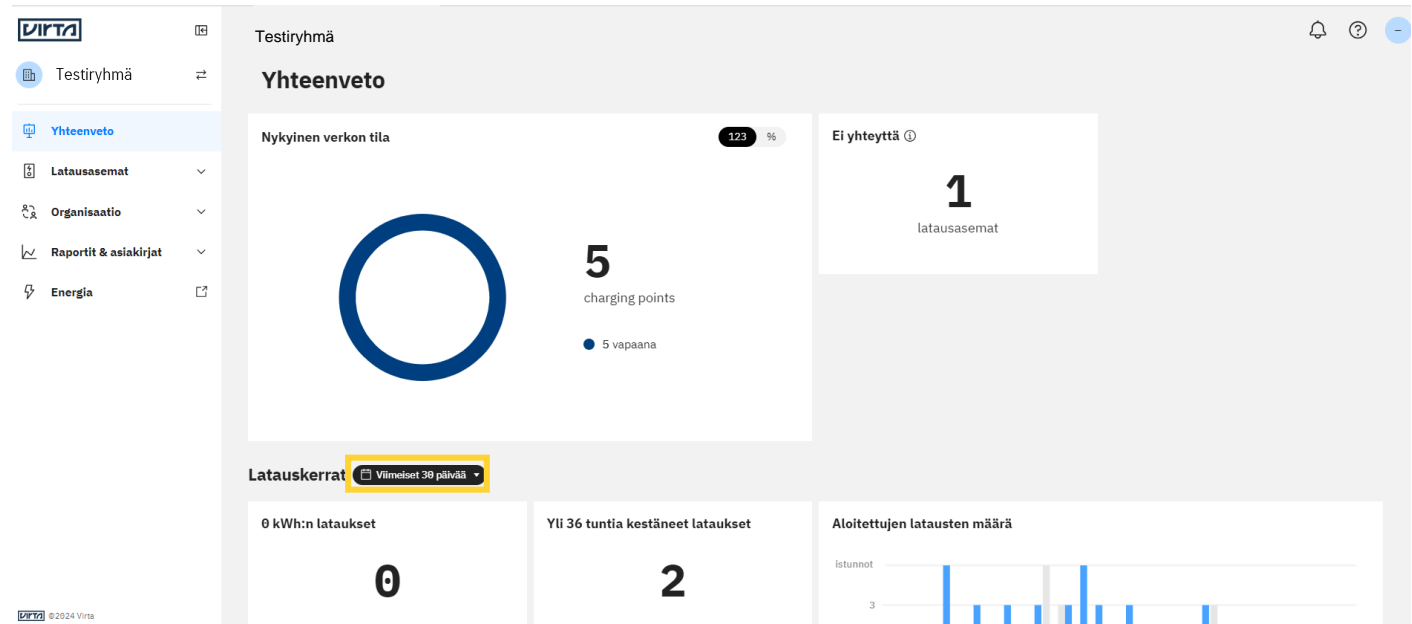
VIRTA

Testiryhmä

Yhteenveto

Latausasemat

Organisaatio

Raportit & asiakirjat

Energia

VIRTA ©2024 Virta

Testiryhmä

Yhteenveto

Nykyinen verkon tila

123 %

5

charging points

5 vapaana

Ei yhteyttä

1

latausasemat

Latauskerrat

Viimeiset 30 päivää

0 kWh:n lataukset

0

Yli 36 tuntia kestäneet lataukset

2

Aloitettujen latausten määrä

istunnot

3